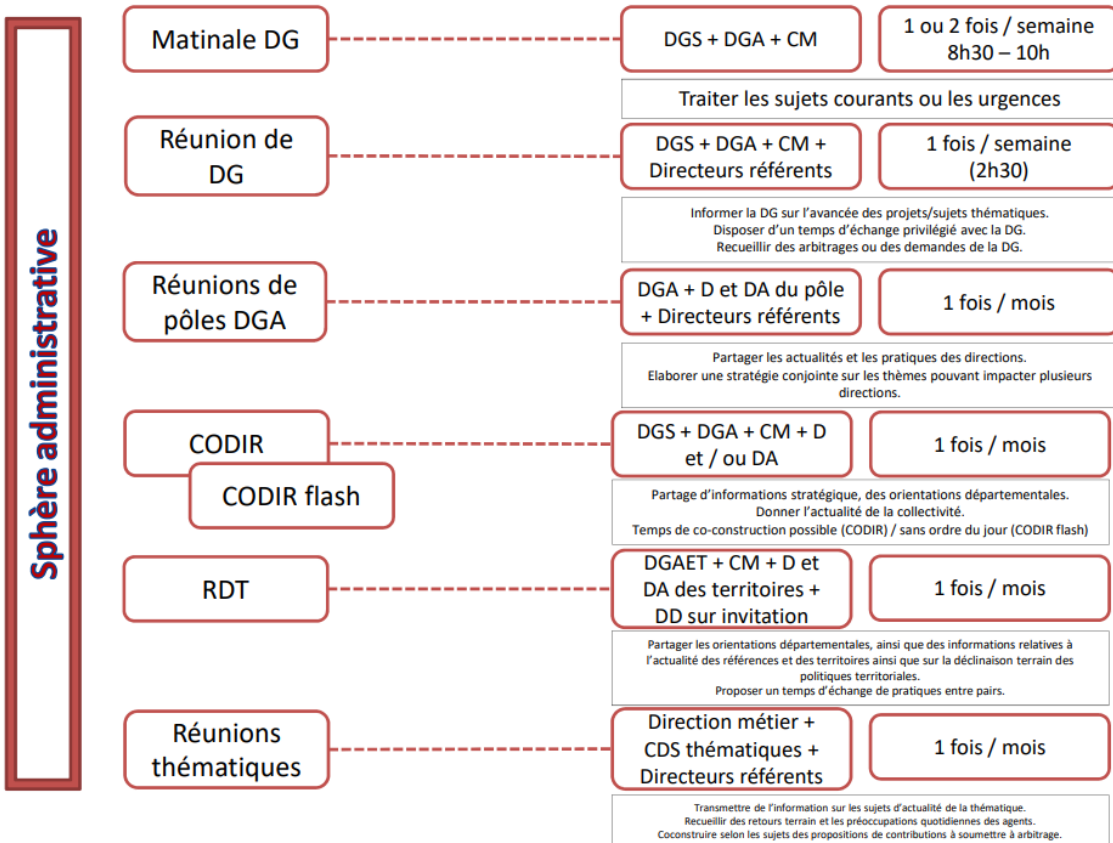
Sphère administrative

Matinale DG

DGS + DGA + CM

1 ou 2 fois / semaine 8h30 – 10h

Traiter les sujets courants ou les urgences

Réunion de DG

DGS + DGA + CM + Directeurs référents

1 fois / semaine (2h30)

Informer la DG sur l'avancée des projets/sujets thématiques.
Disposer d'un temps d'échange privilégié avec la DG.
Recueillir des arbitrages ou des demandes de la DG.

Réunions de pôles DGA

DGA + D et DA du pôle + Directeurs référents

1 fois / mois

Partager les actualités et les pratiques des directions.
Elaborer une stratégie conjointe sur les thèmes pouvant impacter plusieurs directions.

CODIR

CODIR flash

DGS + DGA + CM + D et / ou DA

1 fois / mois

Partage d'informations stratégique, des orientations départementales.
Donner l'actualité de la collectivité.
Temps de co-construction possible (CODIR) / sans ordre du jour (CODIR flash)

RDT

DGAET + CM + D et DA des territoires + DD sur invitation

1 fois / mois

Partager les orientations départementales, ainsi que des informations relatives à l'actualité des références et des territoires ainsi que sur la déclinaison terrain des politiques territoriales.
Proposer un temps d'échange de pratiques entre pairs.

Réunions thématiques

Direction métier + CDS thématiques + Directeurs référents

1 fois / mois

Transmettre de l'information sur les sujets d'actualité de la thématique.
Recueillir des retours terrain et les préoccupations quotidiennes des agents.
Coconstruire selon les sujets des propositions de contributions à soumettre à arbitrage.